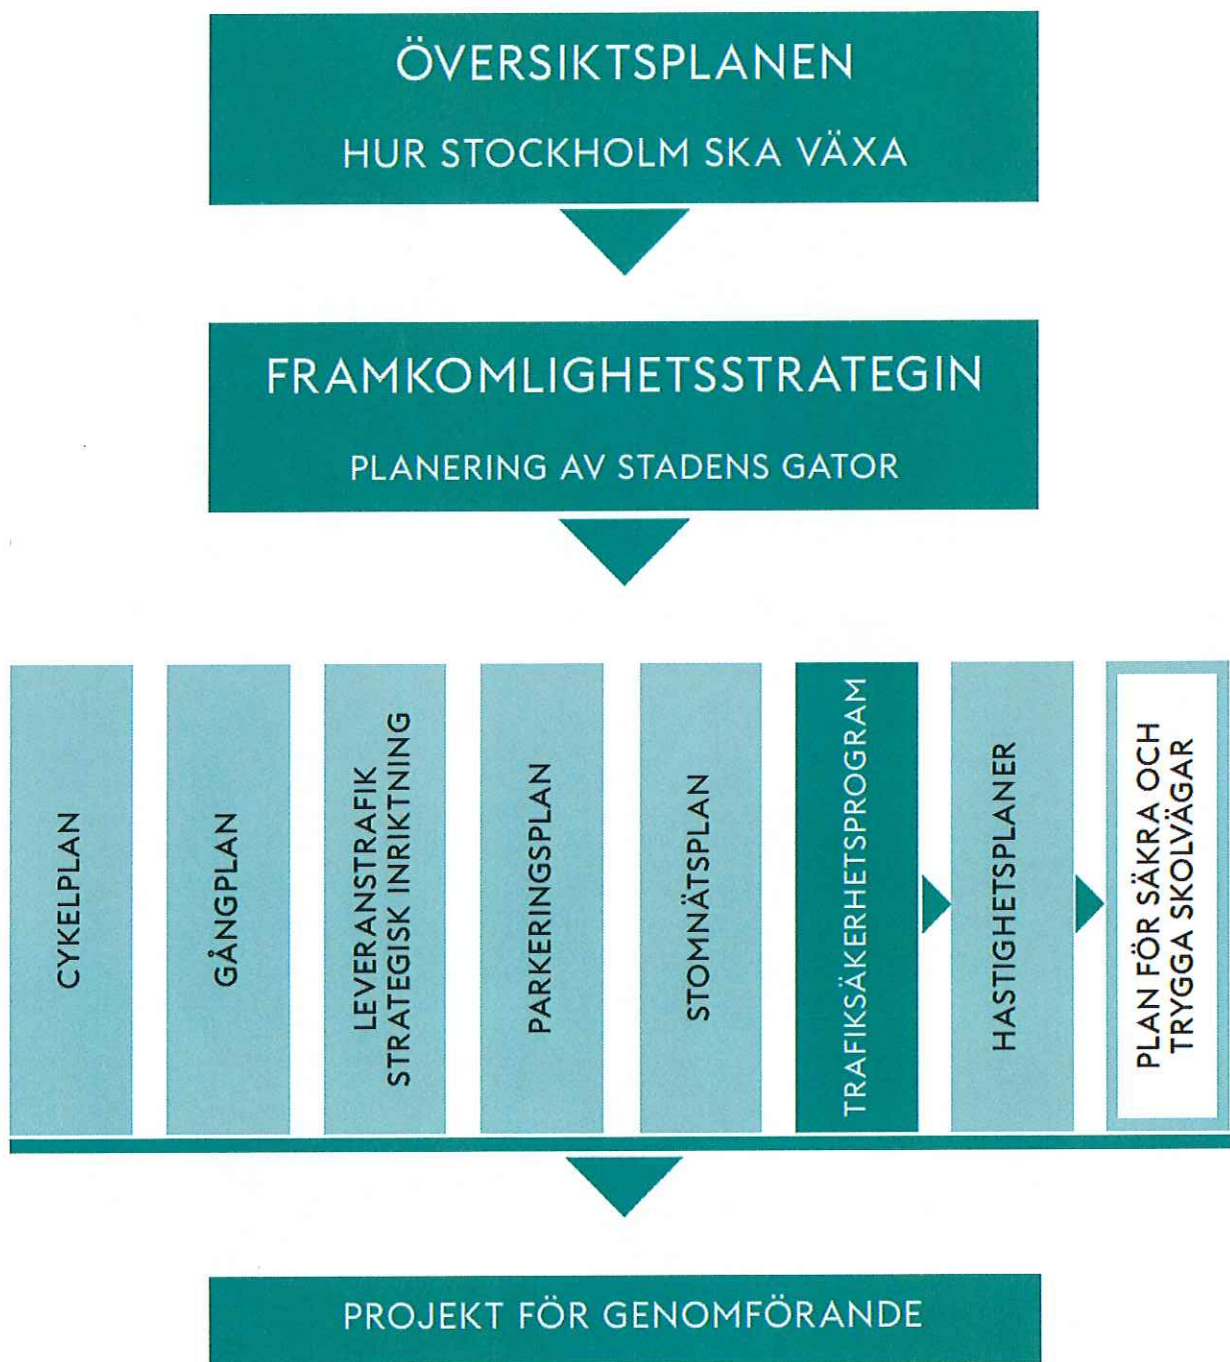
ÖVERSIKTSPLANEN

HUR STOCKHOLM SKA VÄXA

FRAMKOMLIGHETSSTRATEGIN

PLANERING AV STADENS GATOR

CYKELPLAN

GÅNGPLAN

LEVERANSTRAFIK STRATEGISK INRIKTNING

PARKERINGSPLAN

STOMNÄTSPLAN

TRAFIKSÄKERHETSPROGRAM

HASTIGHETSPLANER

PLAN FÖR SÄKRA OCH TRYGGA SKOLVÄGAR

PROJEKT FÖR GENOMFÖRANDE